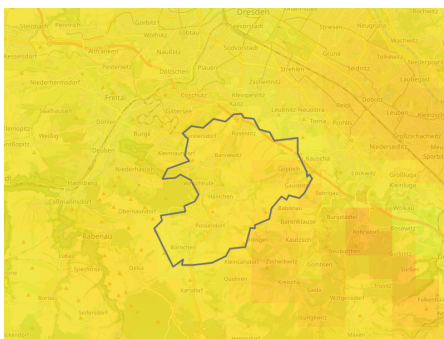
Dresden
Steinbach
Pennrich
Gorbitz
Wölfnitz
Löbtau
Naußlitz
Südvorstadt
Gruna
Neugruna
Wachwitz
Kesselsdorf
Altfranken
Pesterwitz
Dölzschen
Plauen
Strehlen
Seidnitz
Laubegast
Niederhermsdorf
Freital
Coschütz
Zschertnitz
Kleinpestitz
Leubnitz-Neuostra
Dobritz
Leuben
Saalhausen
Kaitz
Nickern
Prohlis
Zschachwitz
Kleinzsch
Potschappel
Wurgwitz
Mockritz
Großzschachwitz
Mügeln
Birkigt
Burgk
Kleinnaundorf
Lockwitz
Niedersedlitz
Deuben
Bannewitz
Rippien
Kauscha
Sporbitz
Niederhäslich
Goppeln
Hainsberg
Possendorf
Gaustritz
Großluga
Kleinluga
Cunnersdorf
Obernaundorf
Börnchen
Wilmsdorf
Borthen
Bärenklause
Burgstädtel
Rabenau
Kreischa
Kautzsch
Röhrsdorf
Wittgensdorf
Lungkwitz
Somsdorf
Karsdorf
Oelsa
Quohren
Saida
Lungwitz
Sobrigau
Seifersdorf
Falkenhain
Dippoldiswalde